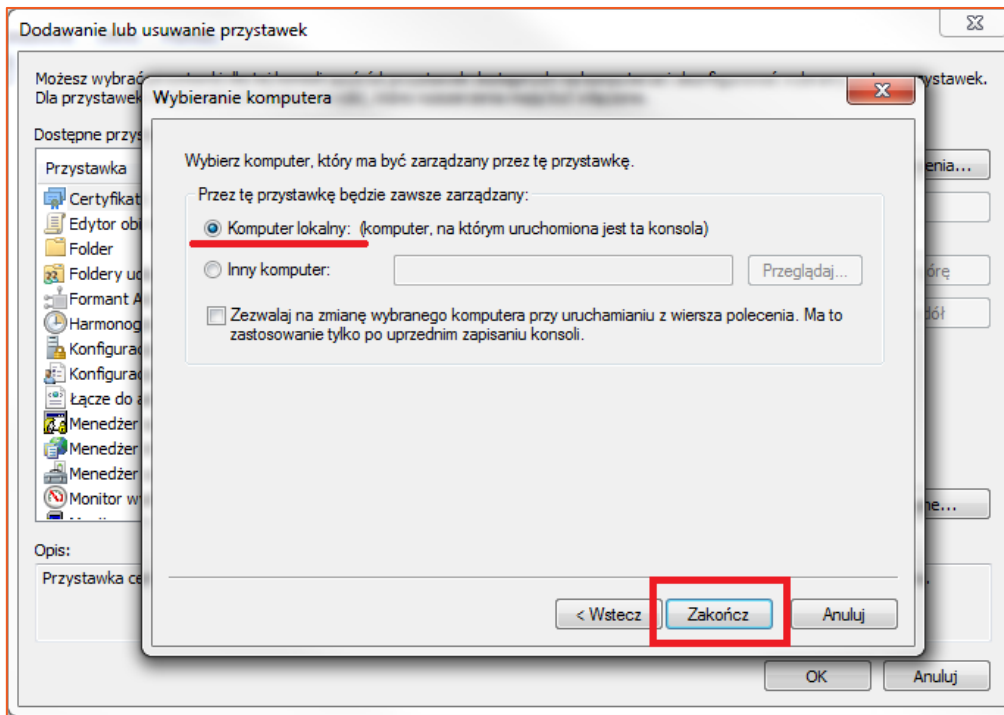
Dodawanie lub usuwanie przystawek

Możesz wybrać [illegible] ystawek.
Dla przystawek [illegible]

Dostępne przys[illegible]

Przystawka
Certyfikat
Edytor obi
Folder
Foldery ud
Formant A
Harmonog
Konfigurac
Konfigurac
Łącze do a
Menedżer
Menedżer
Menedżer
Monitor w

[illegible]enia...
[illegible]óre
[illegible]dół
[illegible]ne...

Opis:
Przystawka ce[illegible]

OK
Anuluj

Wybieranie komputera

Wybierz komputer, który ma być zarządzany przez tę przystawkę.

Przez tę przystawkę będzie zawsze zarządzany:

Komputer lokalny: (komputer, na którym uruchomiona jest ta konsola)

Inny komputer:
Przeglądaj...

Zezwalaj na zmianę wybranego komputera przy uruchamianiu z wiersza polecenia. Ma to zastosowanie tylko po uprzednim zapisaniu konsoli.

< Wstecz
Zakończ
Anuluj